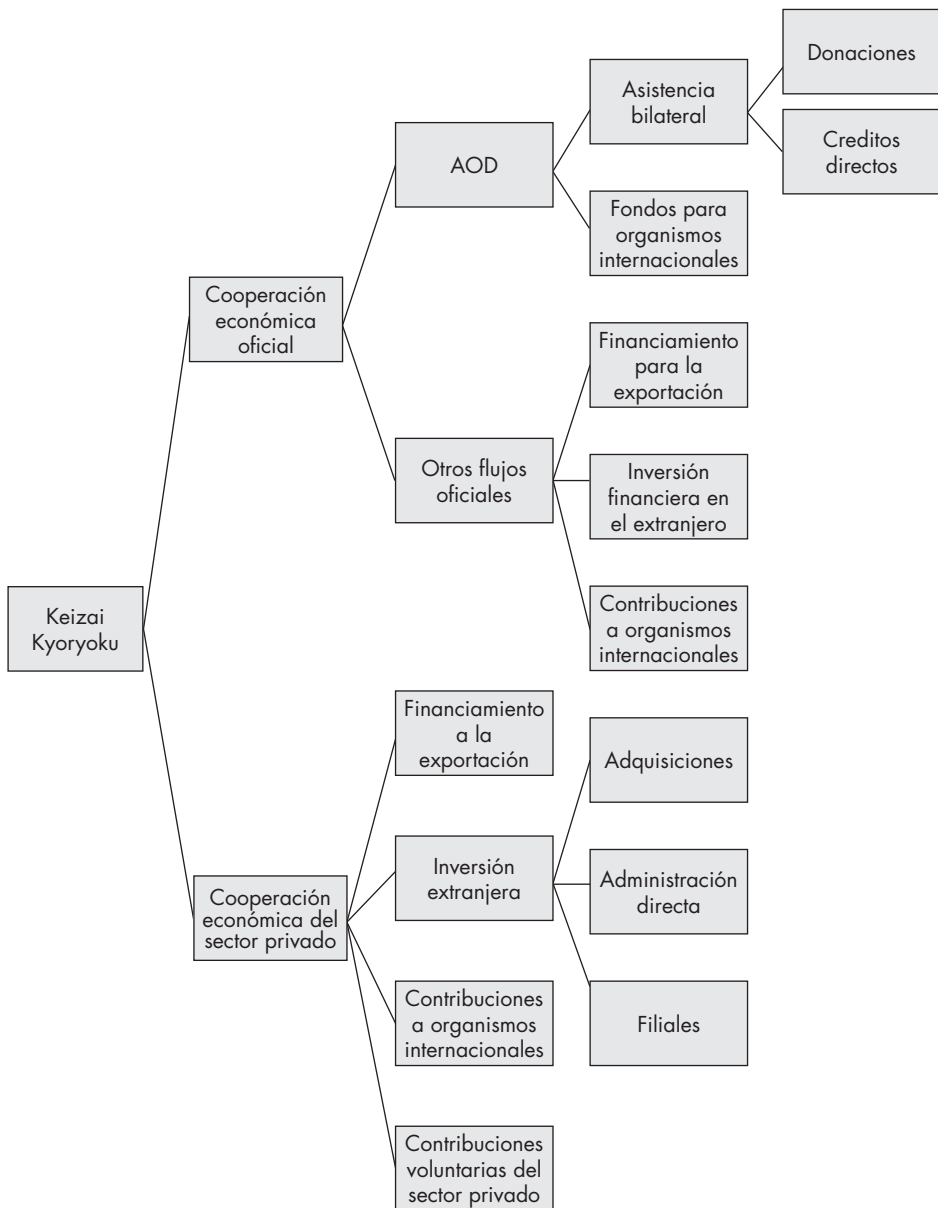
Keizai Kyoryoku

Cooperación económica oficial

AOD

Asistencia bilateral

Donaciones

Creditos directos

Fondos para organismos internacionales

Otros flujos oficiales

Financiamiento para la exportación

Inversión financiera en el extranjero

Contribuciones a organismos internacionales

Cooperación económica del sector privado

Financiamiento a la exportación

Inversión extranjera

Adquisiciones

Administración directa

Filiales

Contribuciones a organismos internacionales

Contribuciones voluntarias del sector privado